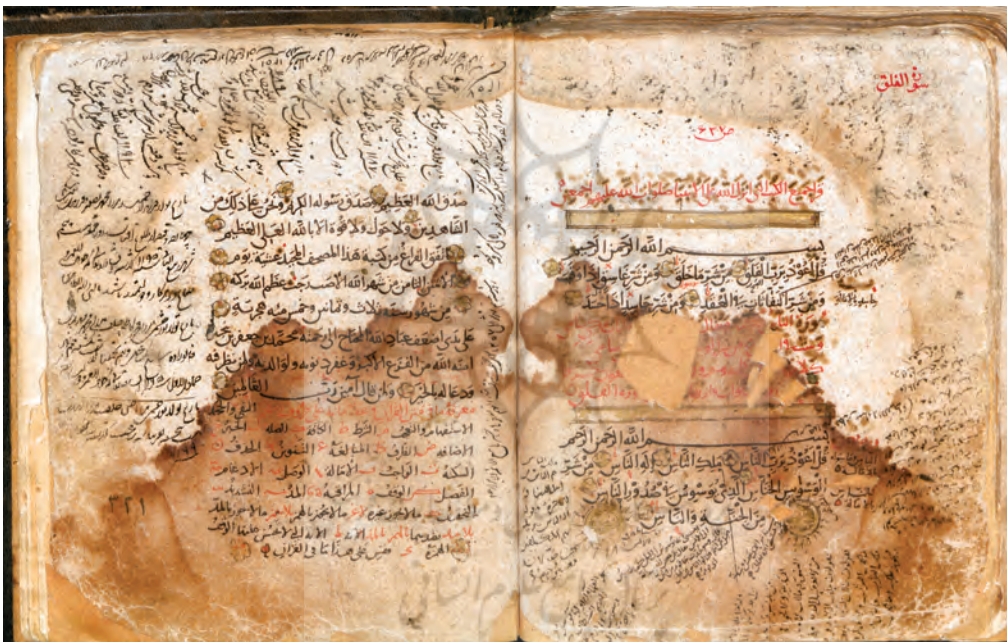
سورة الفلق

٣٢٢

بسم الله الرحمن الرحيم
قل اعوذ برب الفلق من شر ما خلق ومن شر غاسق اذا وقب ومن شر النفاثات في العقد ومن شر حاسد اذا حسد

بسم الله الرحمن الرحيم
قل اعوذ برب الناس ملك الناس اله الناس من شر الوسواس الخناس الذي يوسوس في صدور الناس من الجنة والناس

صدق الله العظيم وصدق رسوله الكريم ونحن على ذلك من الشاهدين ولا حول ولا قوة الا بالله العلي العظيم
اتفق الفراغ من كتابة هذا المصحف المجيد عشية يوم ... من شهر الله الاصم ... الله ... من شهور سنة ثلاث وثمانين وخمسمائة هجرية
على يدي اضعف عباد الله الحاج ... محمد بن جعفر ...
اللهم ... الكريم وغفر ذنوبه ولوالديه ولمن نظر فيه ودعا له بالمغفرة ... القاسم

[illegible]

٣٢١